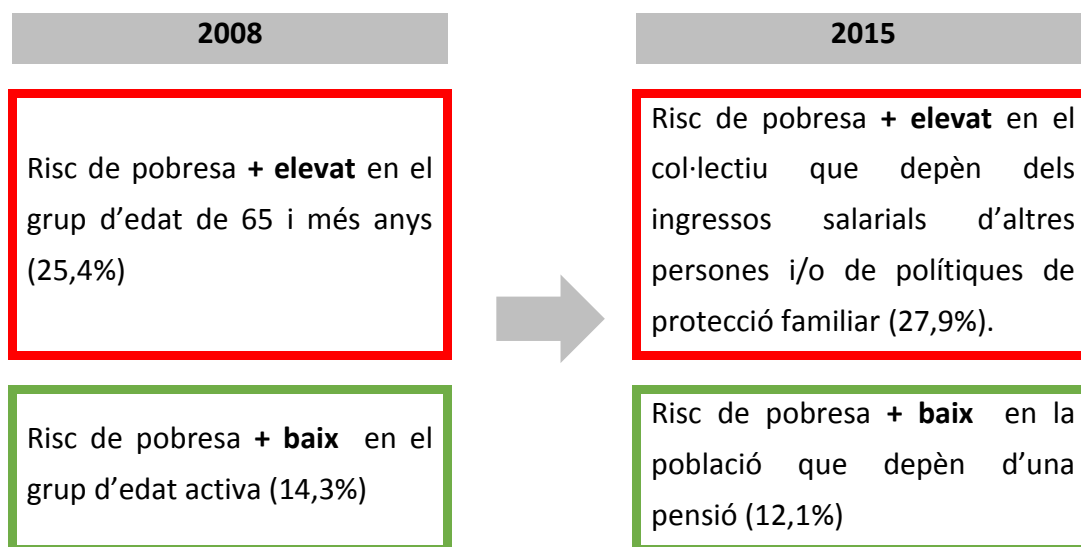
2008

Risc de pobresa **+ elevat** en el grup d'edat de 65 i més anys (25,4%)

Risc de pobresa **+ baix** en el grup d'edat activa (14,3%)

2015

Risc de pobresa **+ elevat** en el col·lectiu que depèn dels ingressos salarials d'altres persones i/o de polítiques de protecció familiar (27,9%).

Risc de pobresa **+ baix** en la població que depèn d'una pensió (12,1%)